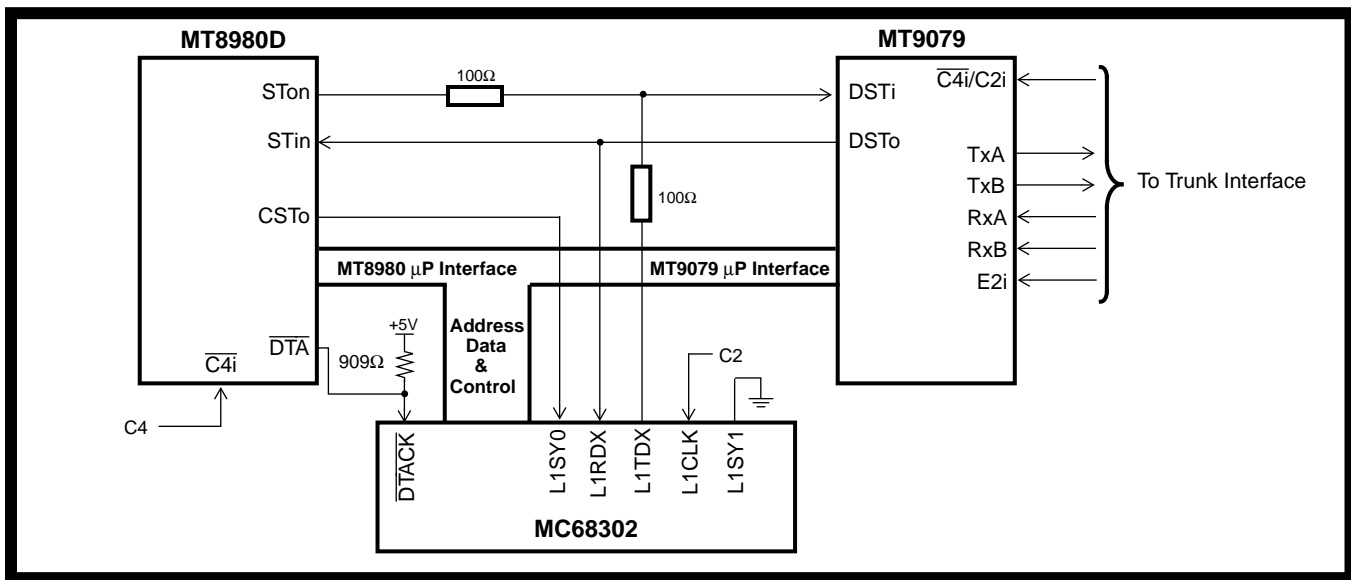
MT8980D

STon

STin

CSTo

$\overline{DTA}$

$\overline{C4i}$

C4

100Ω

100Ω

MT8980 μP Interface

MT9079 μP Interface

+5V

909Ω

Address Data & Control

C2

MT9079

DSTi

DSTo

$\overline{C4i}$/C2i

TxA

TxB

RxA

RxB

E2i

To Trunk Interface

$\overline{DTACK}$

L1SY0

L1RDX

L1TDX

L1CLK

L1SY1

MC68302